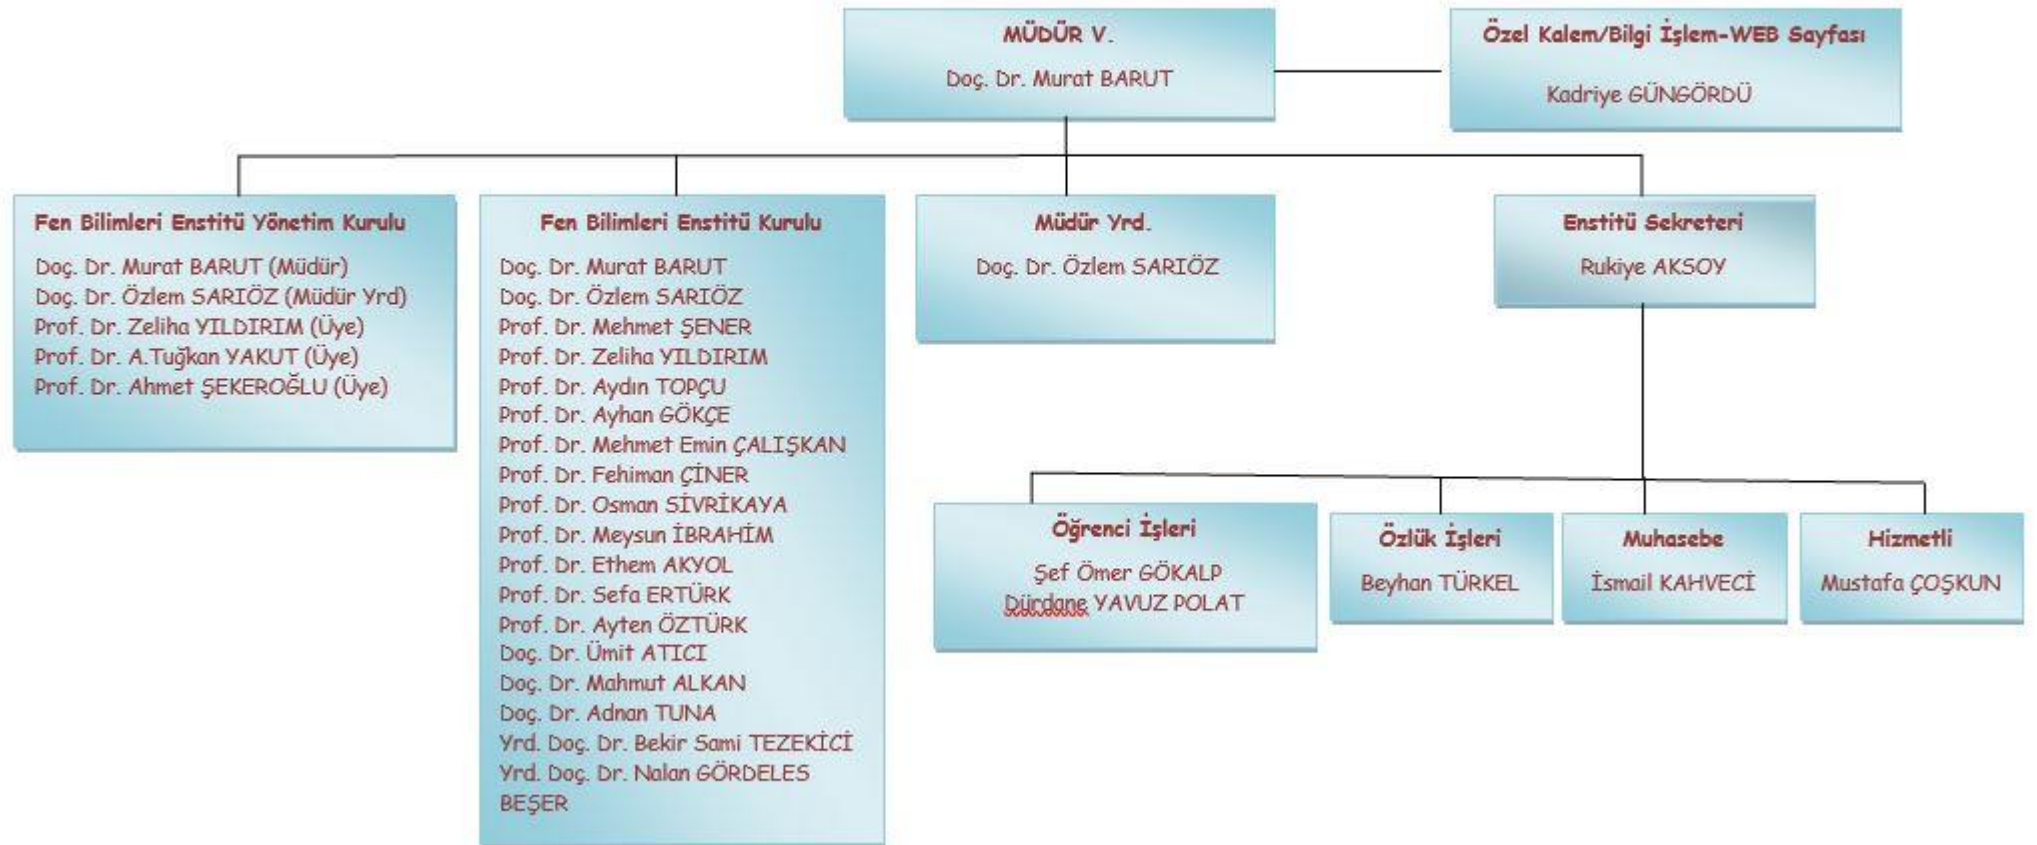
MÜDÜR V.

Doç. Dr. Murat BARUT

Özel Kalem/Bilgi İşlem-WEB Sayfası

Kadriye GÜNGÖRDÜ

Fen Bilimleri Enstitü Yönetim Kurulu

Doç. Dr. Murat BARUT (Müdür)
Doç. Dr. Özlem SARIÖZ (Müdür Yrd)
Prof. Dr. Zeliha YILDIRIM (Üye)
Prof. Dr. A.Tuğkan YAKUT (Üye)
Prof. Dr. Ahmet ŞEKEROĞLU (Üye)

Fen Bilimleri Enstitü Kurulu

Doç. Dr. Murat BARUT
Doç. Dr. Özlem SARIÖZ
Prof. Dr. Mehmet ŞENER
Prof. Dr. Zeliha YILDIRIM
Prof. Dr. Aydın TOPÇU
Prof. Dr. Ayhan GÖKÇE
Prof. Dr. Mehmet Emin ÇALIŞKAN
Prof. Dr. Fehiman ÇİNER
Prof. Dr. Osman SİVRİKAYA
Prof. Dr. Meysun İBRAHİM
Prof. Dr. Ethem AKYOL
Prof. Dr. Sefa ERTÜRK
Prof. Dr. Ayten ÖZTÜRK
Doç. Dr. Ümit ATICI
Doç. Dr. Mahmut ALKAN
Doç. Dr. Adnan TUNA
Yrd. Doç. Dr. Bekir Sami TEZEKİCİ
Yrd. Doç. Dr. Nalan GÖRDELES BEŞER

Müdür Yrd.

Doç. Dr. Özlem SARIÖZ

Enstitü Sekreteri

Rukiye AKSOY

Öğrenci İşleri

Şef Ömer GÖKALP
Dürdane YAVUZ POLAT

Özlük İşleri

Beyhan TÜRKEL

Muhasebe

İsmail KAHVECİ

Hizmetli

Mustafa ÇOŞKUN